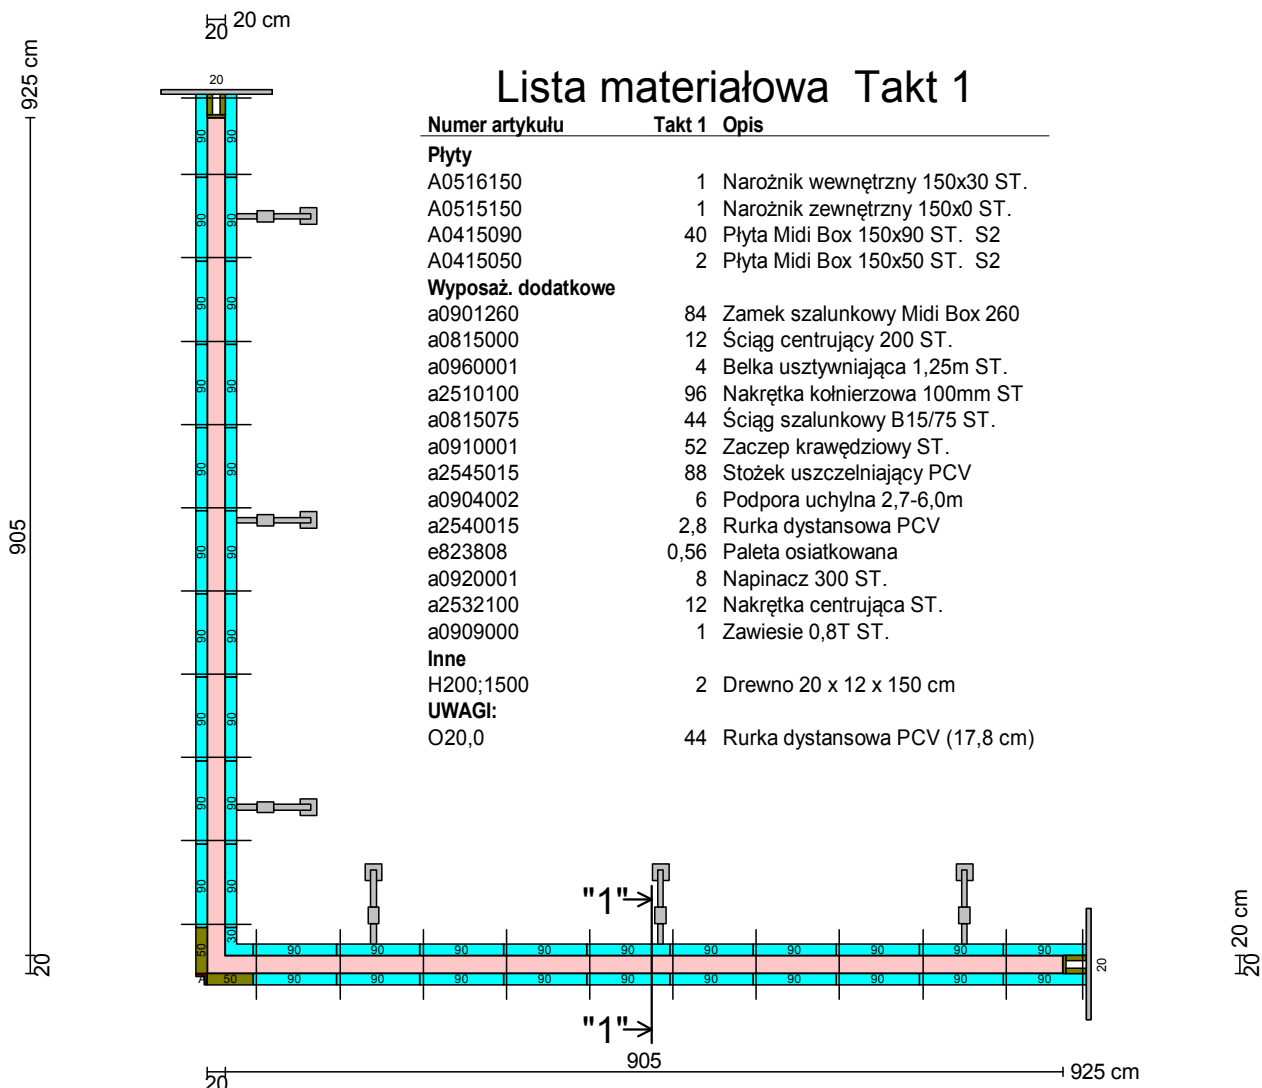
20 20 cm

925 cm

20

Lista materiałowa Takt 1

| Numer artykułu | Takt 1 | Opis |
|---|---|---|
| **Płyty** | | |
| A0516150 | 1 | Narożnik wewnętrzny 150x30 ST. |
| A0515150 | 1 | Narożnik zewnętrzny 150x0 ST. |
| A0415090 | 40 | Płyta Midi Box 150x90 ST. S2 |
| A0415050 | 2 | Płyta Midi Box 150x50 ST. S2 |
| **Wyposaż. dodatkowe** | | |
| a0901260 | 84 | Zamek szalunkowy Midi Box 260 |
| a0815000 | 12 | Ściąg centrujący 200 ST. |
| a0960001 | 4 | Belka usztywniająca 1,25m ST. |
| a2510100 | 96 | Nakrętka kołnierzowa 100mm ST |
| a0815075 | 44 | Ściąg szalunkowy B15/75 ST. |
| a0910001 | 52 | Zaczep krawędziowy ST. |
| a2545015 | 88 | Stożek uszczelniający PCV |
| a0904002 | 6 | Podpora uchylna 2,7-6,0m |
| a2540015 | 2,8 | Rurka dystansowa PCV |
| e823808 | 0,56 | Paleta osiatkowana |
| a0920001 | 8 | Napinacz 300 ST. |
| a2532100 | 12 | Nakrętka centrująca ST. |
| a0909000 | 1 | Zawiesie 0,8T ST. |
| **Inne** | | |
| H200;1500 | 2 | Drewno 20 x 12 x 150 cm |
| **UWAGI:** | | |
| O20,0 | 44 | Rurka dystansowa PCV (17,8 cm) |

905

90 90 90 90 90 90 90 90 90 90 90 90 90 90 90 90 90 90 90 90

30 50

"1"

90 90 90 90 90 90 90 90 90 90

50 90 90 90 90 90 90 90 90 90 90

20

"1"

20

20 20 cm

905

20 925 cm